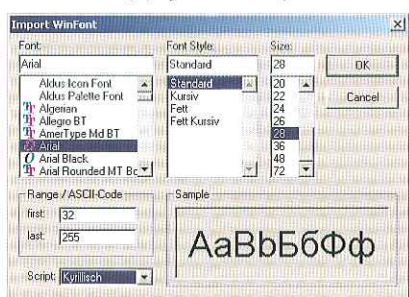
Import WinFont

Font:
Arial
Aldus Icon Font
Aldus Palette Font
Algerian
Allegro BT
AmerType Md BT
Arial
Arial Black
Arial Rounded MT Bo

Font Style:
Standard
Standard
Kursiv
Fett
Fett Kursiv

Size:
28
20
22
24
26
28
36
48
72

OK
Cancel

Range / ASCII-Code
first: 32
last: 255

Script: Kyrillisch

Sample
AaBbБбФф